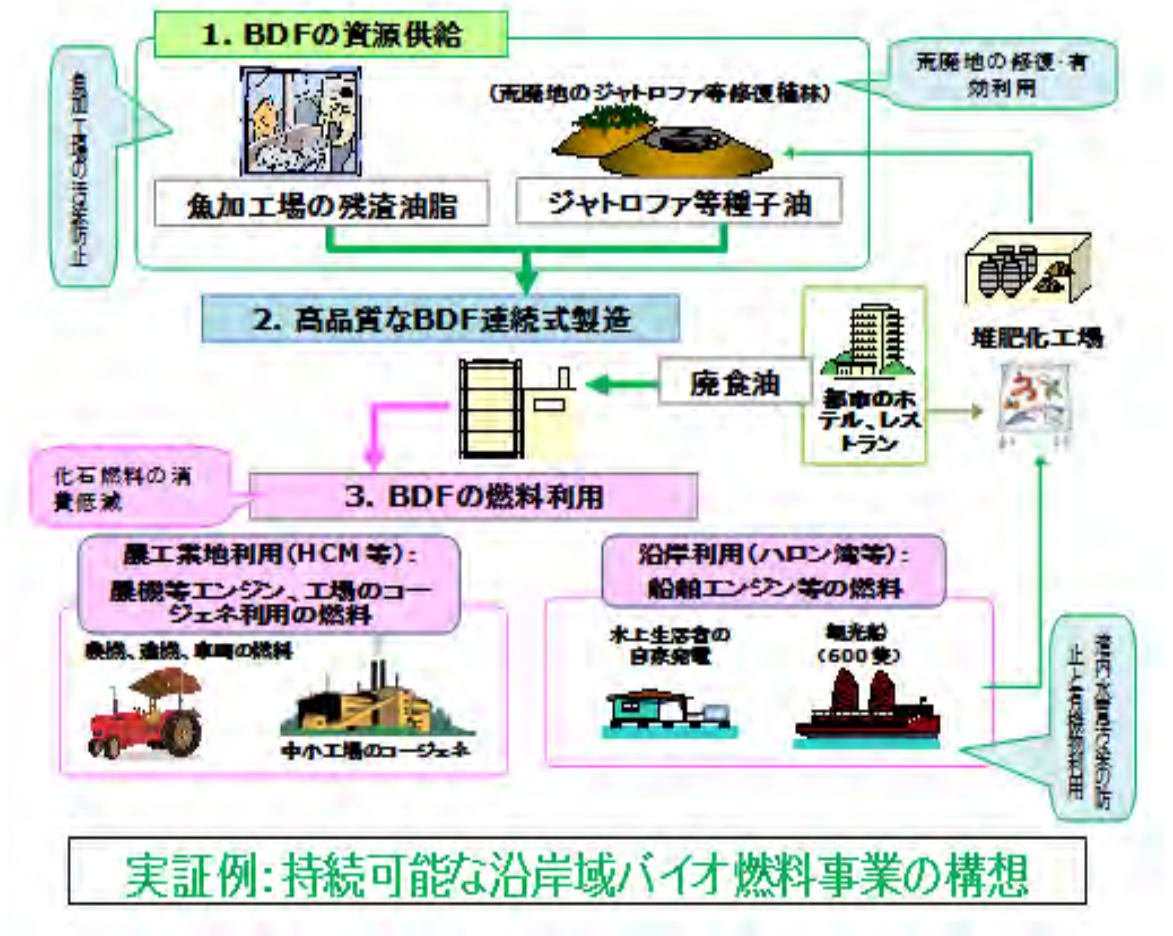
1. BDFの資源供給

魚加工場の汚染防止

荒廃地の修復・有効利用

(荒廃地のジャトロファ等修復植林)

魚加工場の残渣油脂

ジャトロファ等種子油

2. 高品質なBDF連続式製造

堆肥化工場

廃食油

都市のホテル、レストラン

化石燃料の消費低減

3. BDFの燃料利用

農工業地利用(HCM等):
農機等エンジン、工場のコージェネ利用の燃料

農機、漁機、車両の燃料

中小工場のコージェネ

沿岸利用(ハロン湾等):
船舶エンジン等の燃料

水上生活者の自家発電

観光船
(600隻)

湾内水質汚染の防止と有機物利用

実証例:持続可能な沿岸域バイオ燃料事業の構想